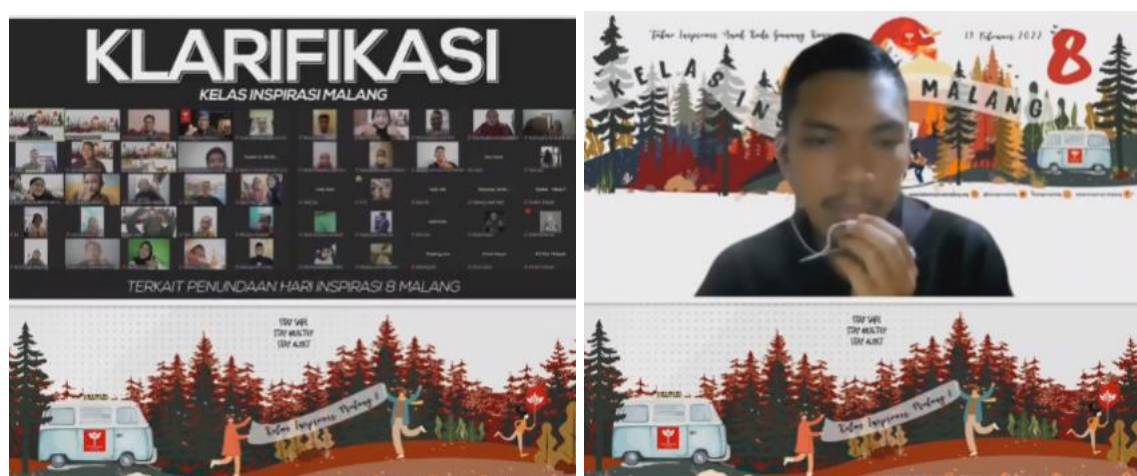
KLARIFIKASI

KELAS INSPIRASI MALANG

TERKAIT PENUNDAAN HARI INSPIRASI 8 MALANG

STAY SAFE
STAY HEALTHY
STAY ALERT

Kelas Inspirasi Malang 8

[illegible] 2022

8

KELAS INS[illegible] MALANG

STAY SAFE
STAY HEALTHY
STAY ALERT

Kelas Inspirasi Malang 8